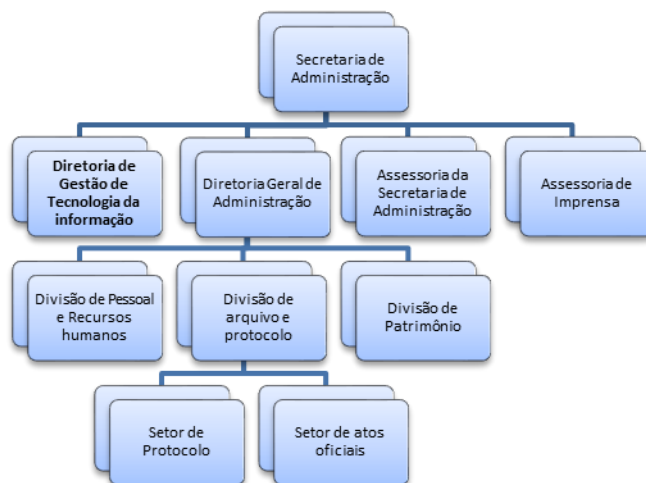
Secretaria de Administração

Diretoria de Gestão de Tecnologia da informação

Diretoria Geral de Administração

Assessoria da Secretaria de Administração

Assessoria de Imprensa

Divisão de Pessoal e Recursos humanos

Divisão de arquivo e protocolo

Divisão de Patrimônio

Setor de Protocolo

Setor de atos oficiais